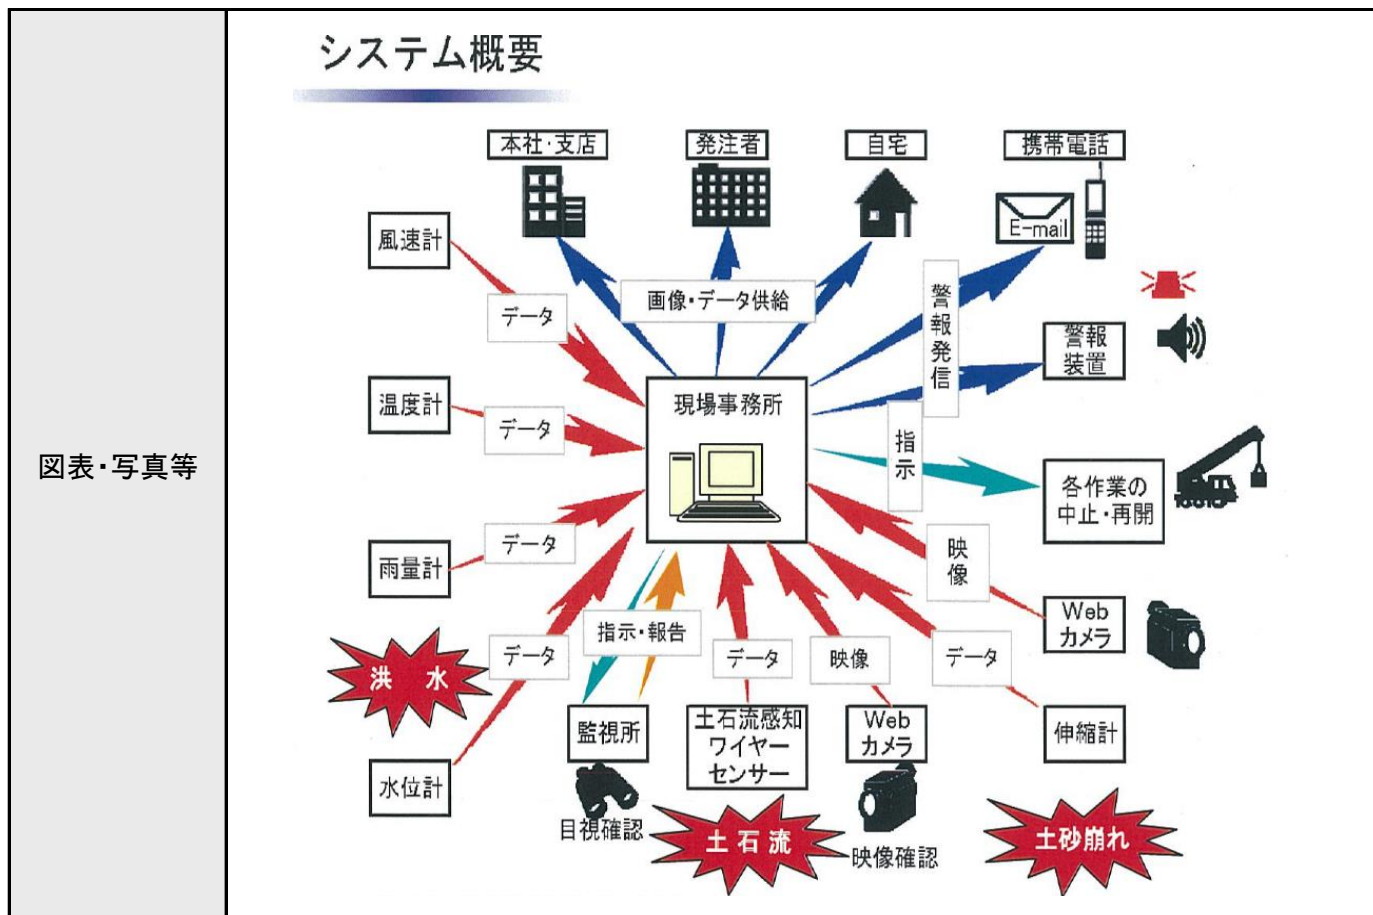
図表・写真等

システム概要

本社・支店

発注者

自宅

携帯電話

E-mail

風速計

データ

画像・データ供給

警報発信

警報装置

温度計

データ

現場事務所

指示

各作業の中止・再開

雨量計

データ

映像

Web カメラ

洪 水

データ

指示・報告

データ

映像

データ

監視所

土石流感知ワイヤーセンサー

Web カメラ

伸縮計

水位計

目視確認

土石流

映像確認

土砂崩れ